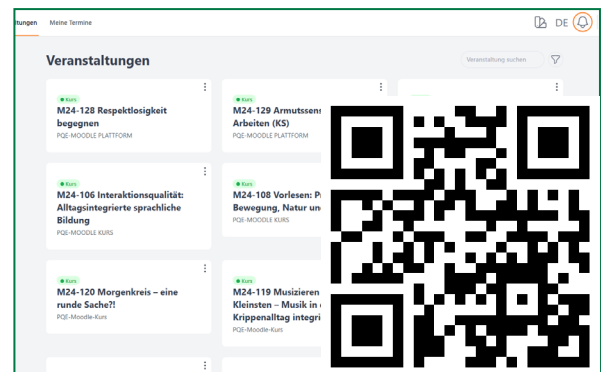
tungen Meine Termine

DE

Veranstaltungen

Veranstaltung suchen

Kurs
M24-128 Respektlosigkeit begegnen
PQE-MOODLE PLATTFORM

Kurs
M24-129 Armutssens Arbeiten (KS)
PQE-MOODLE PLATTFORM

Kurs
M24-106 Interaktionsqualität: Alltagsintegrierte sprachliche Bildung
PQE-MOODLE KURS

Kurs
M24-108 Vorlesen: P Bewegung, Natur un
PQE-MOODLE KURS

Kurs
M24-120 Morgenkreis – eine runde Sache?!
PQE-Moodle-Kurs

Kurs
M24-119 Musizieren Kleinsten – Musik in Krippenalltag integri
PQE-Moodle-Kurs